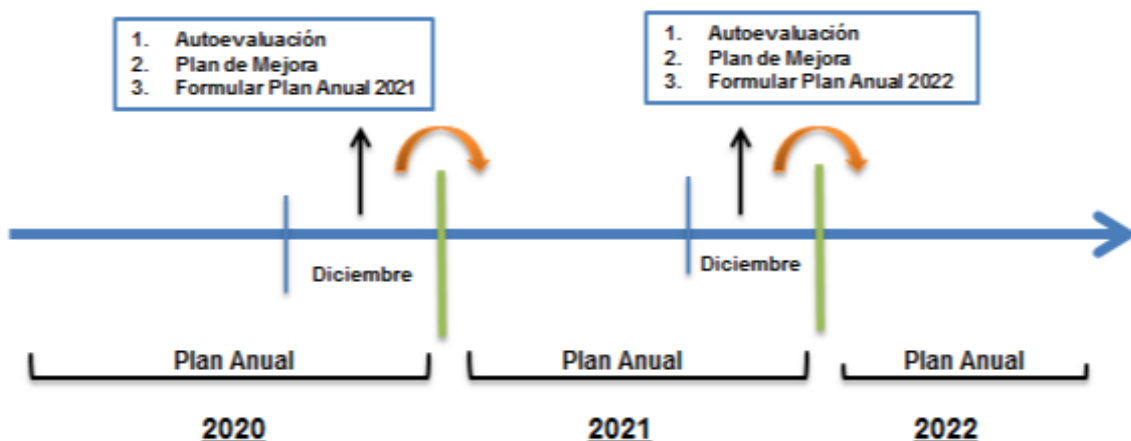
1. Autoevaluación
2. Plan de Mejora
3. Formular Plan Anual 2021

1. Autoevaluación
2. Plan de Mejora
3. Formular Plan Anual 2022

Diciembre

Diciembre

Plan Anual

Plan Anual

Plan Anual

2020

2021

2022